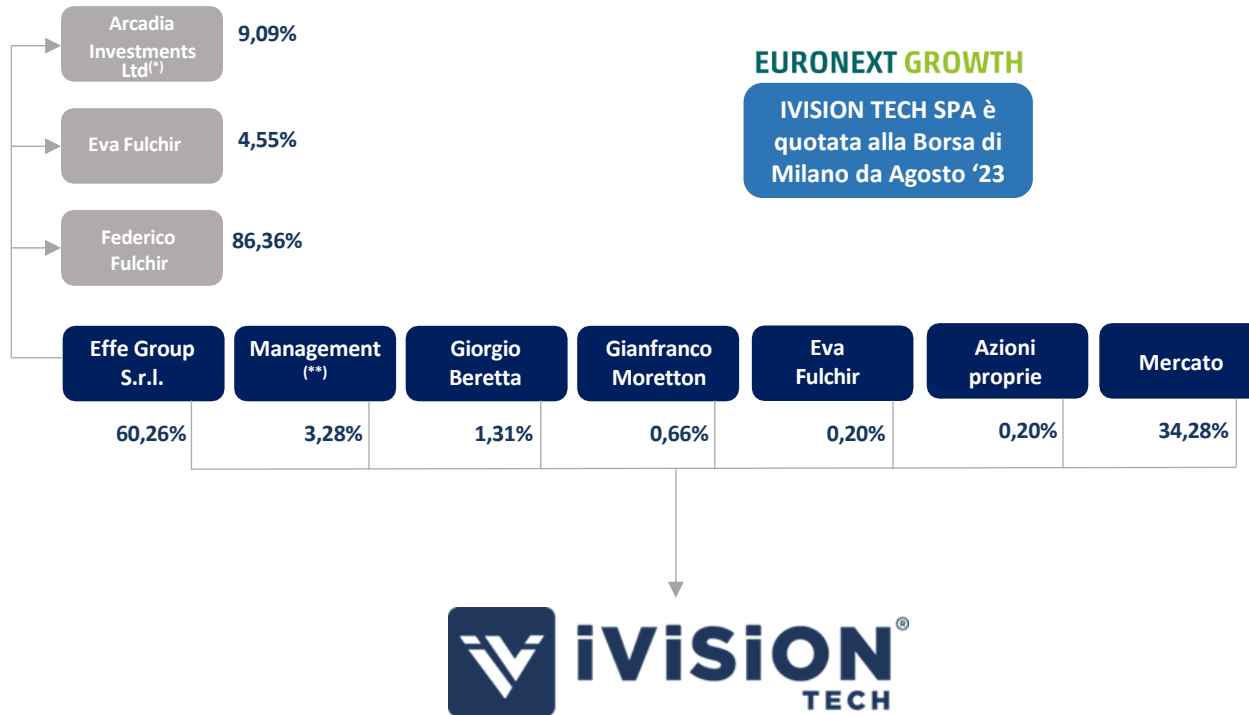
Arcadia Investments Ltd$^{(*)}$ 9,09%

Eva Fulchir 4,55%

Federico Fulchir 86,36%

EURONEXT GROWTH

IVISION TECH SPA è quotata alla Borsa di Milano da Agosto '23

Effe Group S.r.l.

Management $^{(**)}$

Giorgio Beretta

Gianfranco Moretton

Eva Fulchir

Azioni proprie

Mercato

60,26%

3,28%

1,31%

0,66%

0,20%

0,20%

34,28%

iVISION® TECH